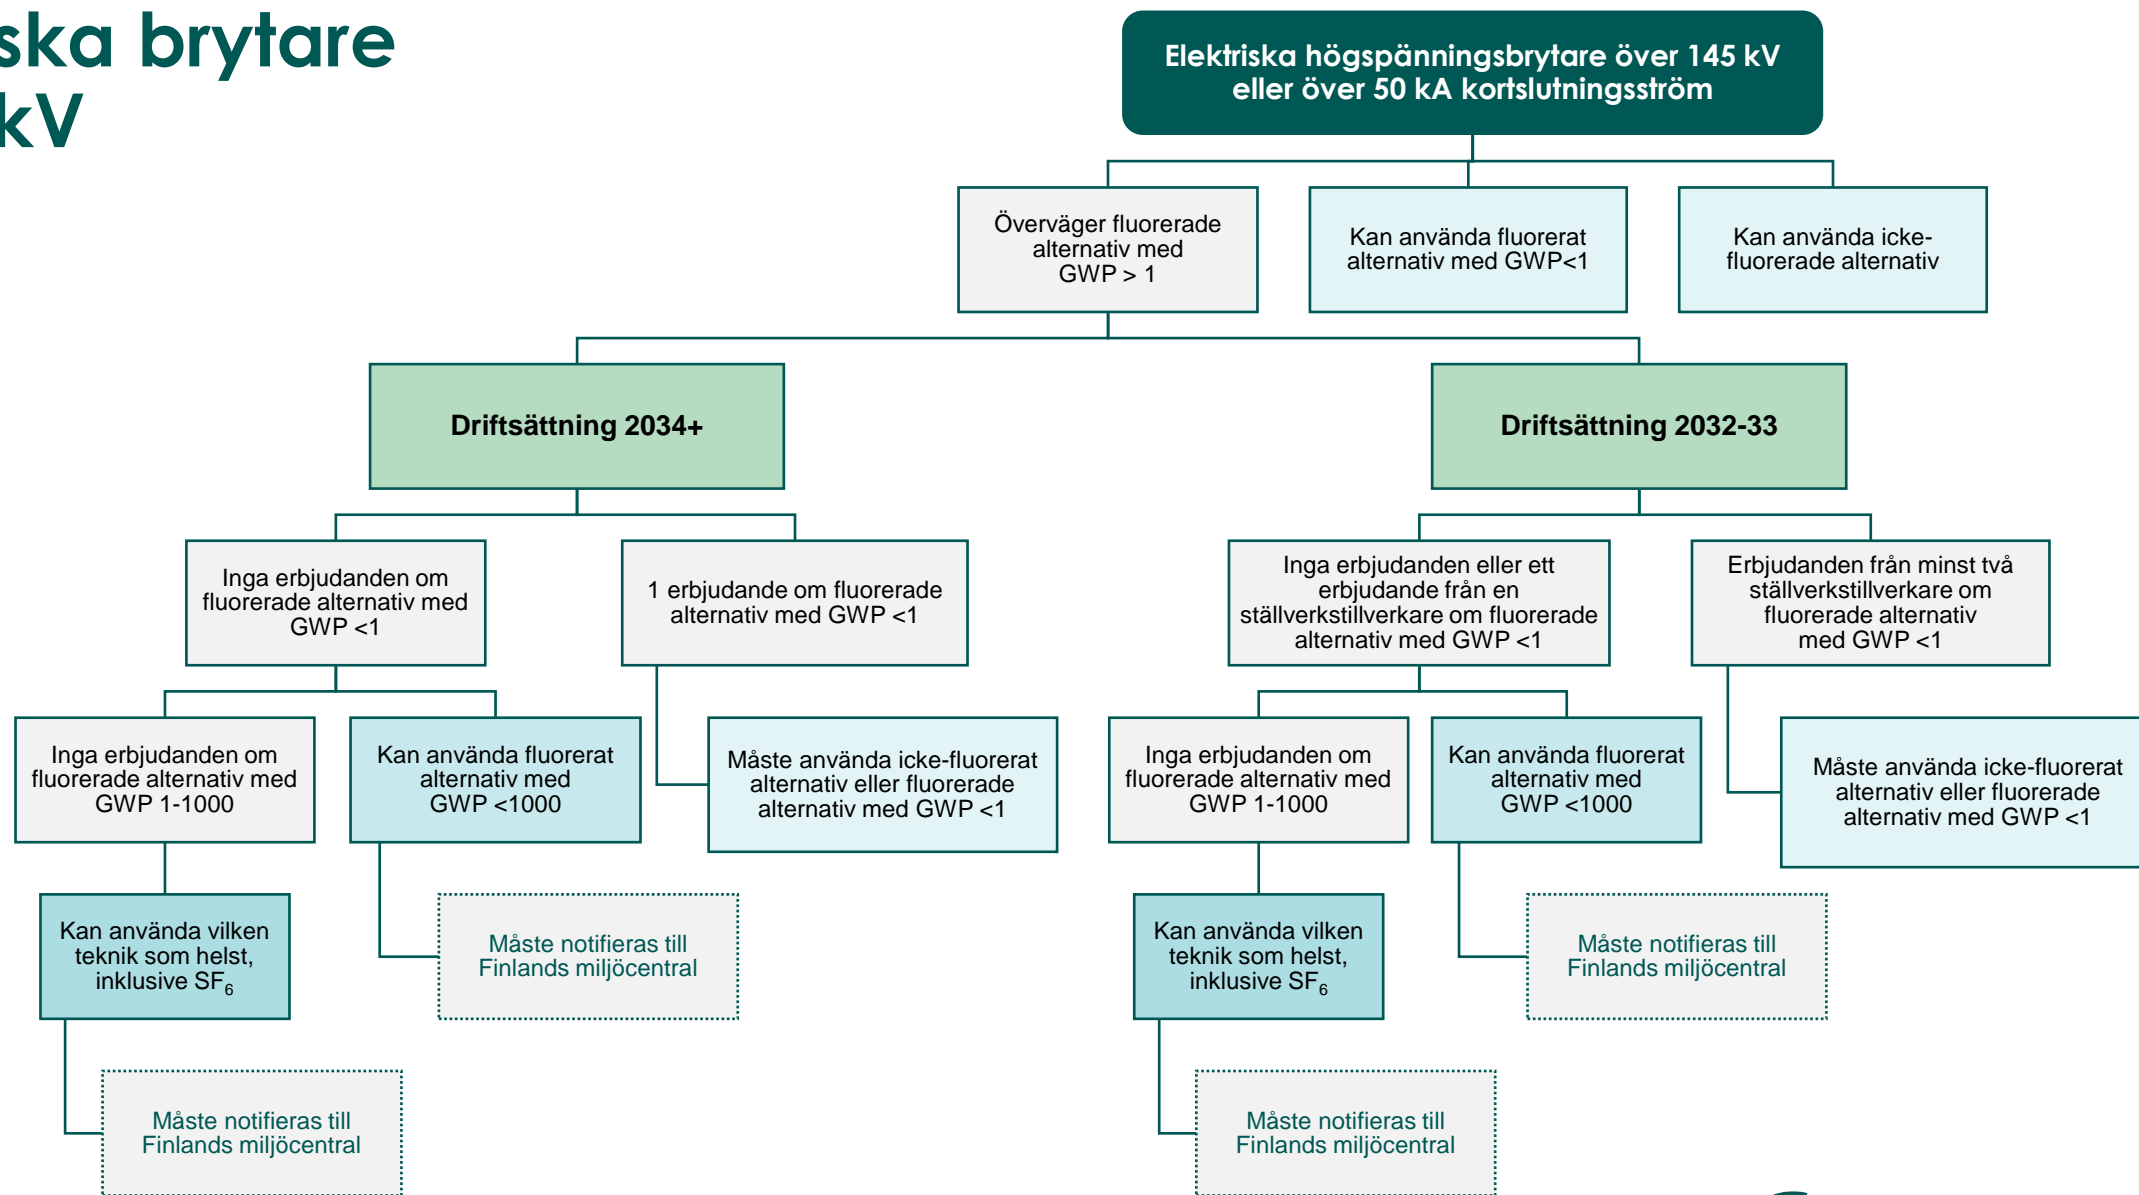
ska brytare
kV

Elektriska högspänningsbrytare över 145 kV eller över 50 kA kortslutningsström

Överväger fluorerade alternativ med GWP > 1

Kan använda fluorerat alternativ med GWP<1

Kan använda icke-fluorerade alternativ

Driftsättning 2034+

Driftsättning 2032-33

Inga erbjudanden om fluorerade alternativ med GWP <1

1 erbjudande om fluorerade alternativ med GWP <1

Inga erbjudanden eller ett erbjudande från en ställverkstillverkare om fluorerade alternativ med GWP <1

Erbjudanden från minst två ställverkstillverkare om fluorerade alternativ med GWP <1

Inga erbjudanden om fluorerade alternativ med GWP 1-1000

Kan använda fluorerat alternativ med GWP <1000

Måste använda icke-fluorerat alternativ eller fluorerade alternativ med GWP <1

Inga erbjudanden om fluorerade alternativ med GWP 1-1000

Kan använda fluorerat alternativ med GWP <1000

Måste använda icke-fluorerat alternativ eller fluorerade alternativ med GWP <1

Kan använda vilken teknik som helst, inklusive $SF_6$

Måste notifieras till Finlands miljöcentral

Kan använda vilken teknik som helst, inklusive $SF_6$

Måste notifieras till Finlands miljöcentral

Måste notifieras till Finlands miljöcentral

Måste notifieras till Finlands miljöcentral